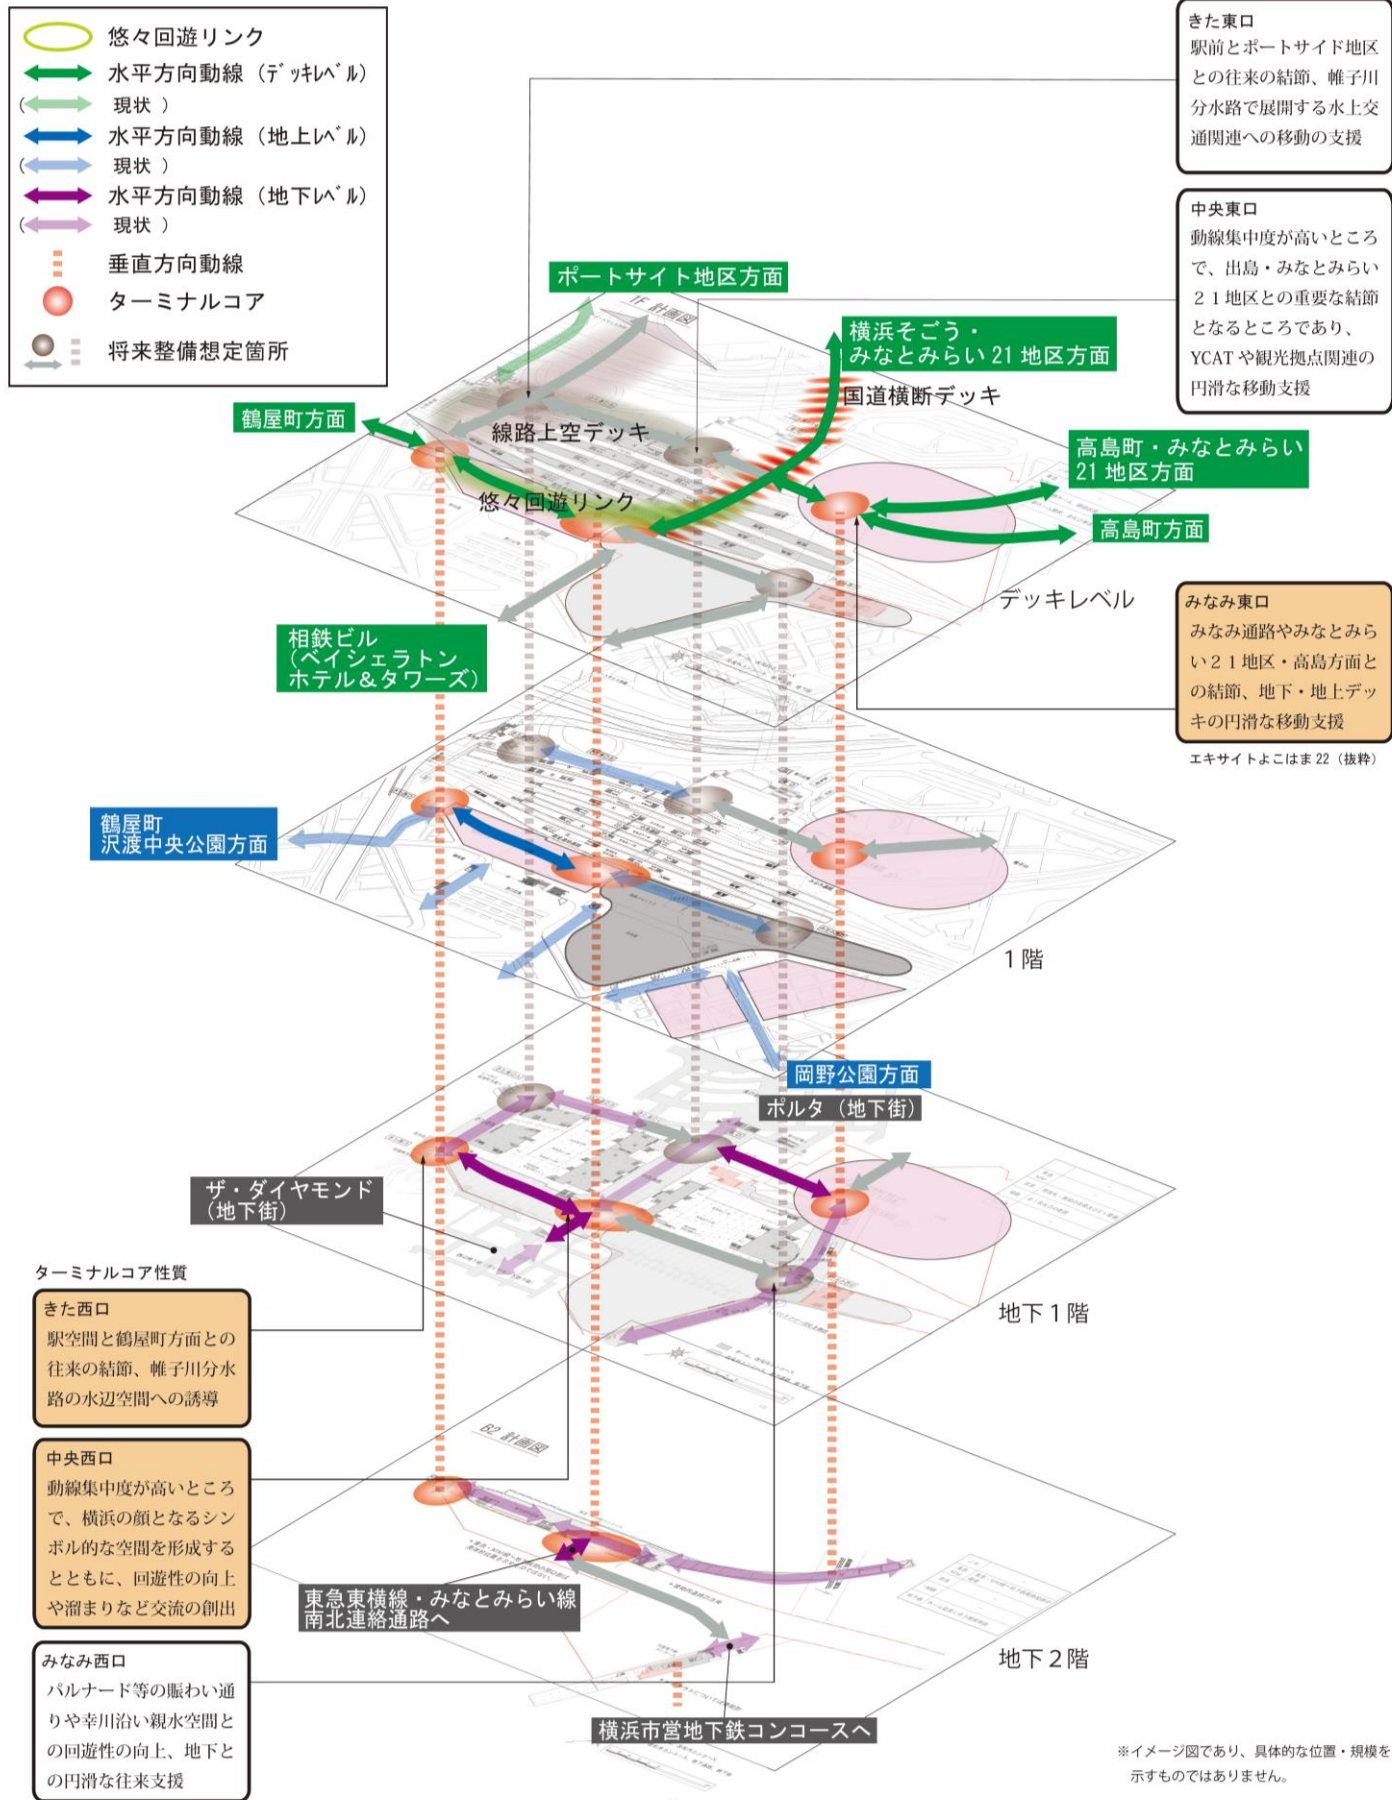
悠々回遊リンク
水平方向動線（デッキレベル）
（現状）
水平方向動線（地上レベル）
（現状）
水平方向動線（地下レベル）
（現状）
垂直方向動線
ターミナルコア
将来整備想定箇所

きた東口
駅前とポートサイド地区との往来の結節、帷子川分水路で展開する水上交通関連への移動の支援

中央東口
動線集中度が高いところで、出島・みなとみらい２１地区との重要な結節となるところであり、YCATや観光拠点関連の円滑な移動支援

ポートサイト地区方面
1F 計画図
横浜そごう・みなとみらい21地区方面
国道横断デッキ
鶴屋町方面
線路上空デッキ
高島町・みなとみらい21地区方面
悠々回遊リンク
高島町方面
デッキレベル

みなみ東口
みなみ通路やみなとみらい２１地区・高島方面との結節、地下・地上デッキの円滑な移動支援
エキサイトよこはま22（抜粋）

相鉄ビル（ベイシェラトンホテル＆タワーズ）
鶴屋町
沢渡中央公園方面
1階
岡野公園方面
ポルタ（地下街）
ザ・ダイヤモンド（地下街）
地下1階

ターミナルコア性質
きた西口
駅空間と鶴屋町方面との往来の結節、帷子川分水路の水辺空間への誘導

B2 計画図

中央西口
動線集中度が高いところで、横浜の顔となるシンボル的な空間を形成するとともに、回遊性の向上や溜まりなど交流の創出

東急東横線・みなとみらい線南北連絡通路へ
地下2階

みなみ西口
パルナード等の賑わい通りや幸川沿い親水空間との回遊性の向上、地下との円滑な往来支援

横浜市営地下鉄コンコースへ
※イメージ図であり、具体的な位置・規模を示すものではありません。